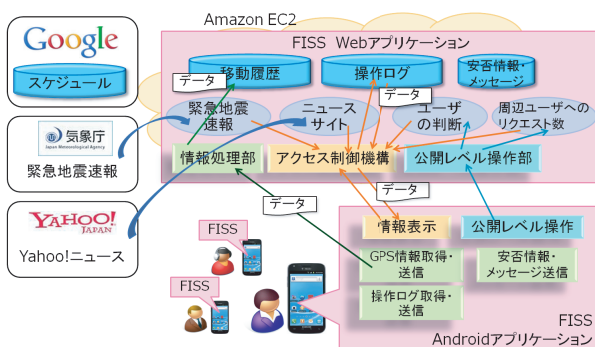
Google
スケジュール

気象庁
Japan Meteorological Agency
緊急地震速報

YAHOO! JAPAN
Yahoo!ニュース

Amazon EC2
FISS Webアプリケーション
データ
移動履歴
操作ログ
安否情報・メッセージ
データ
緊急地震速報
ニュースサイト
ユーザの判断
周辺ユーザへのリクエスト数
情報処理部
アクセス制御機構
公開レベル操作部
データ
データ
情報表示
公開レベル操作
FISS
GPS情報取得・送信
安否情報・メッセージ送信
FISS
操作ログ取得・送信
FISS
Androidアプリケーション